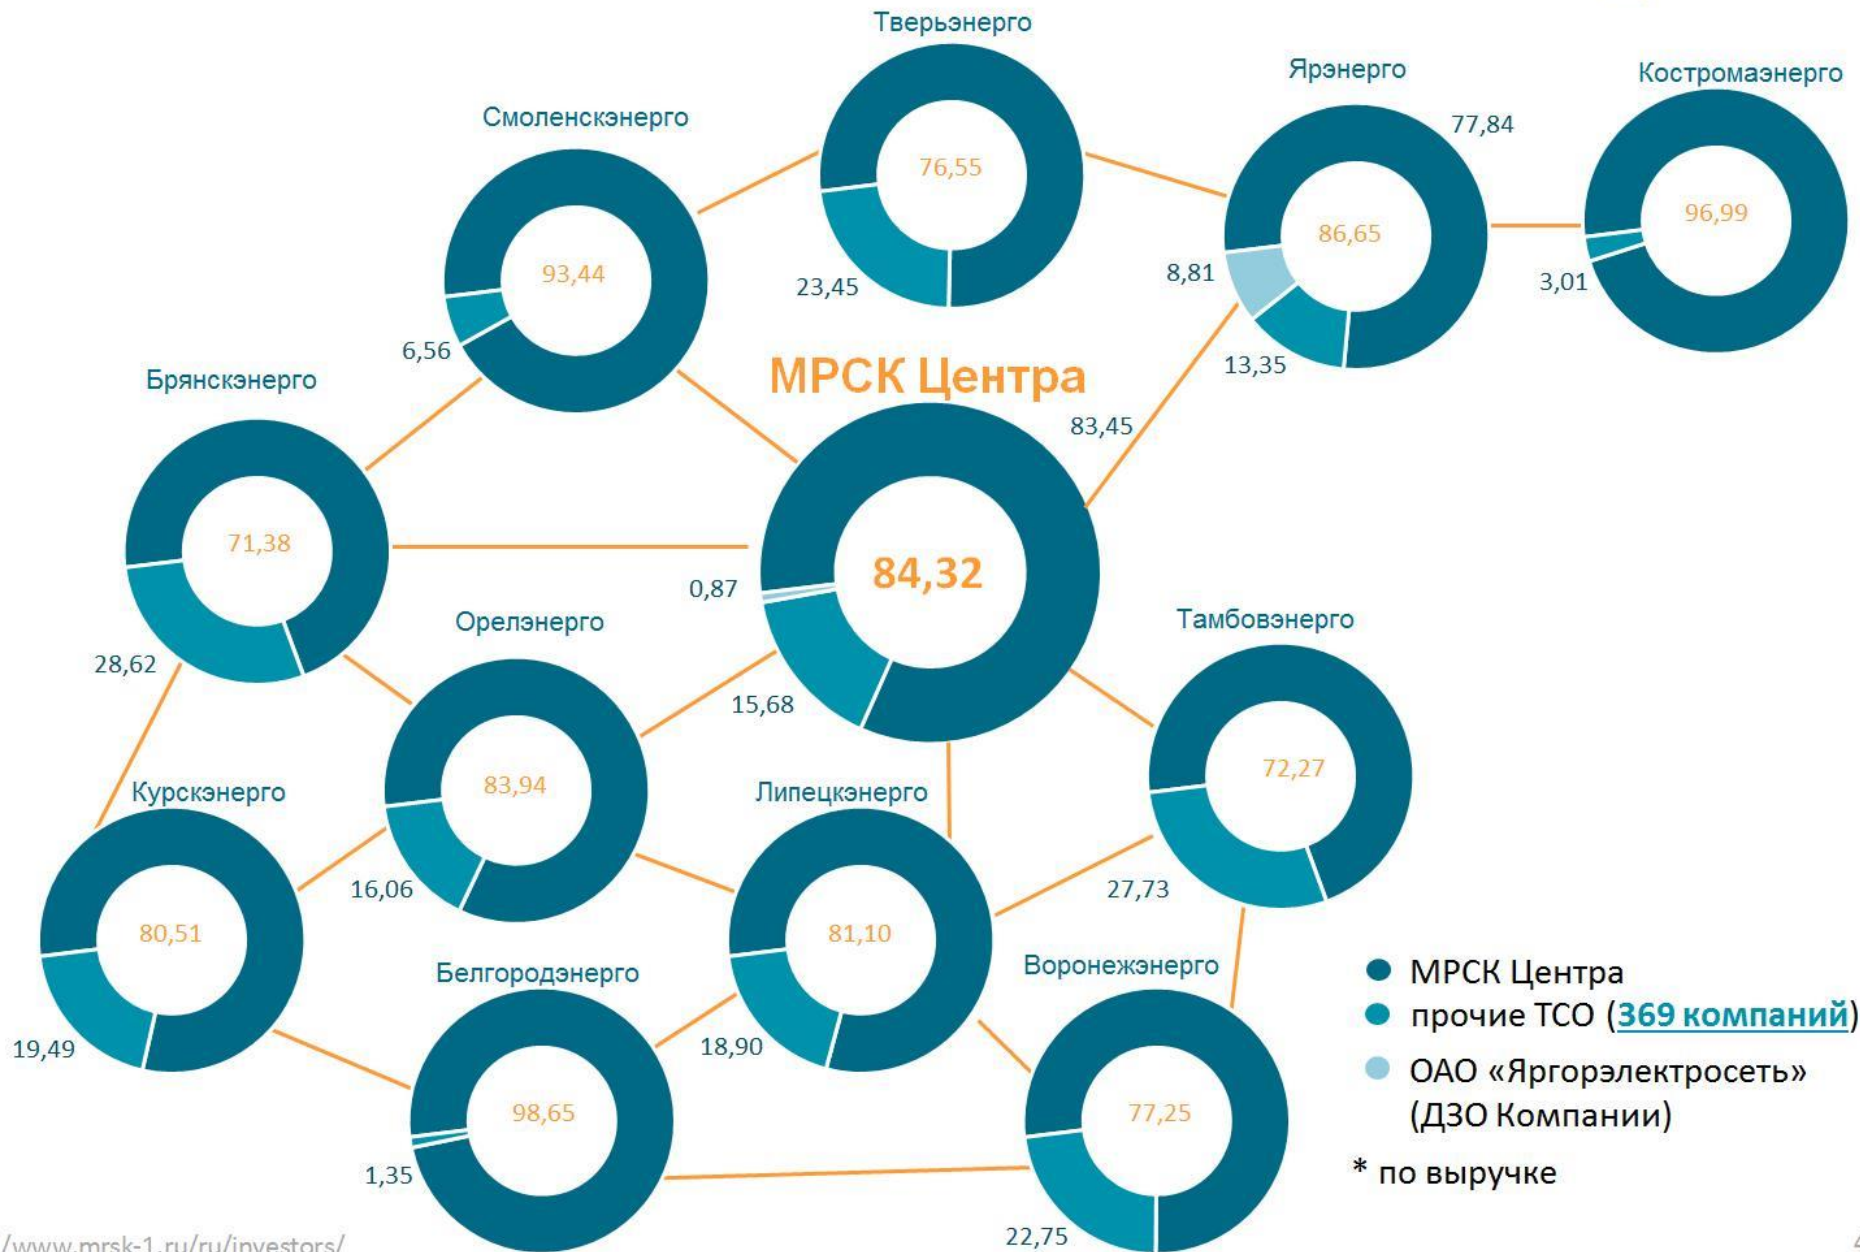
Тверьэнерго
76,55
23,45

Ярэнерго
77,84
86,65
8,81
13,35

Костромаэнерго
96,99
3,01

Смоленскэнерго
93,44
6,56

МРСК Центра
84,32
83,45
0,87
15,68

Брянскэнерго
71,38
28,62

Орелэнерго
83,94
16,06

Тамбовэнерго
72,27
27,73

Курскэнерго
80,51
19,49

Липецкэнерго
81,10
18,90

Белгородэнерго
98,65
1,35

Воронежэнерго
77,25
22,75

МРСК Центра
прочие ТСО (369 компаний)
ОАО «Яргорэлектросеть» (ДЗО Компании)
* по выручке

/www.mrsk-1.ru/ru/investors/